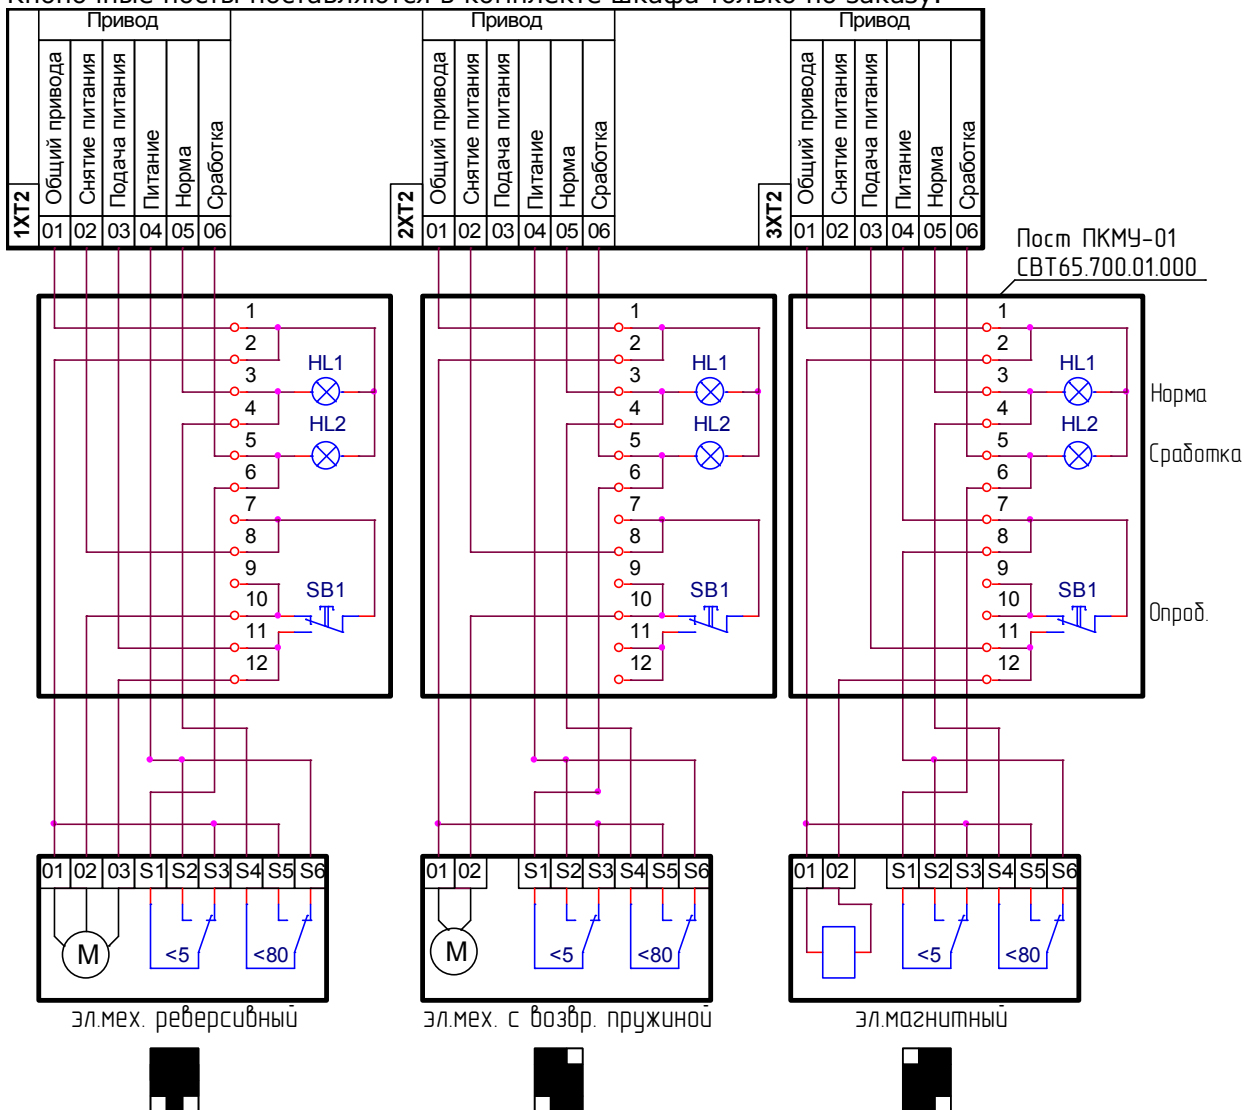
Привод

1XT2

| 01 | 02 | 03 | 04 | 05 | 06 |
|---|---|---|---|---|---|
| Общий привода | Снятие питания | Подача питания | Питание | Норма | Сработка |

Привод

2XT2

| 01 | 02 | 03 | 04 | 05 | 06 |
|---|---|---|---|---|---|
| Общий привода | Снятие питания | Подача питания | Питание | Норма | Сработка |

Привод

3XT2

| 01 | 02 | 03 | 04 | 05 | 06 |
|---|---|---|---|---|---|
| Общий привода | Снятие питания | Подача питания | Питание | Норма | Сработка |

Пост ПКМУ-01
СВТ65.700.01.000

1 2 3 HL1 4 HL2 5 6 7 8 9 SB1 10 11 12

1 2 3 HL1 4 HL2 5 6 7 8 9 SB1 10 11 12

1 2 3 HL1 4 HL2 5 6 7 8 9 SB1 10 11 12

Норма
Сработка
Опроб.

01 02 03 S1 S2 S3 S4 S5 S6
M <5 <80
эл.мех. реверсивный

01 02 S1 S2 S3 S4 S5 S6
M <5 <80
эл.мех. с возвр. пружиной

01 02 S1 S2 S3 S4 S5 S6
<5 <80
эл.магнитный